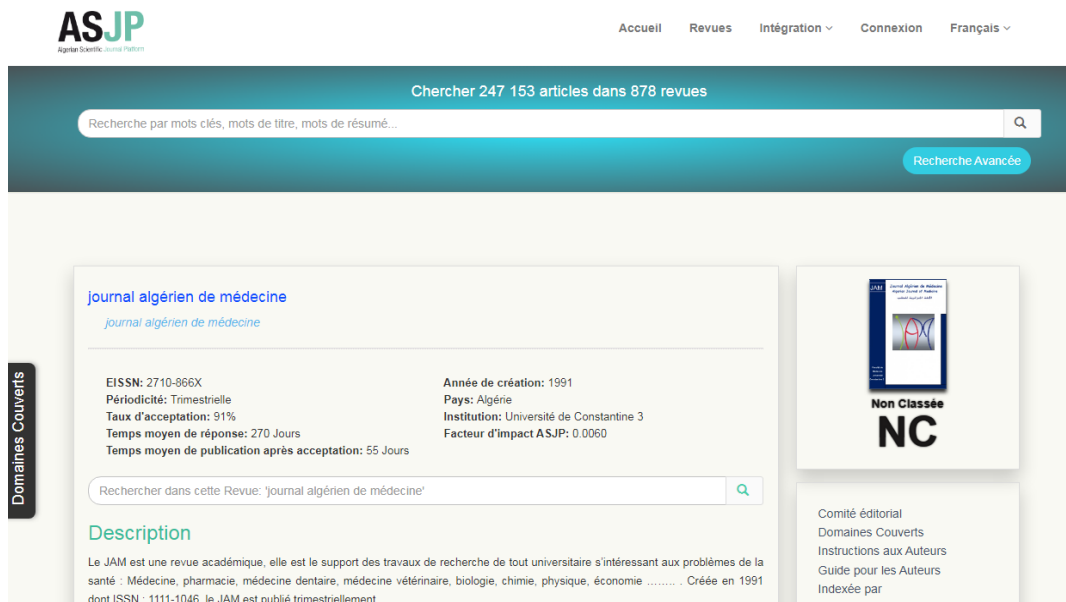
ASJP
Algerian Scientific Journal Platform

Accueil Revues Intégration Connexion Français

Chercher 247 153 articles dans 878 revues

Recherche par mots clés, mots de titre, mots de résumé...

Recherche Avancée

journal algérien de médecine

journal algérien de médecine

EISSN: 2710-866X
Périodicité: Trimestrielle
Taux d'acceptation: 91%
Temps moyen de réponse: 270 Jours
Temps moyen de publication après acceptation: 55 Jours

Année de création: 1991
Pays: Algérie
Institution: Université de Constantine 3
Facteur d'impact ASJP: 0.0060

Recherchez dans cette Revue: 'journal algérien de médecine'

Description

Le JAM est une revue académique, elle est le support des travaux de recherche de tout universitaire s'intéressant aux problèmes de la santé : Médecine, pharmacie, médecine dentaire, médecine vétérinaire, biologie, chimie, physique, économie …….. . Créée en 1991 dont ISSN : 1111-1046, le JAM est publié trimestriellement

Domaines Couverts

JAM
Journal Algérien de Médecine
Algerian Journal of Medicine

Non Classée
NC

Comité éditorial
Domaines Couverts
Instructions aux Auteurs
Guide pour les Auteurs
Indexée par